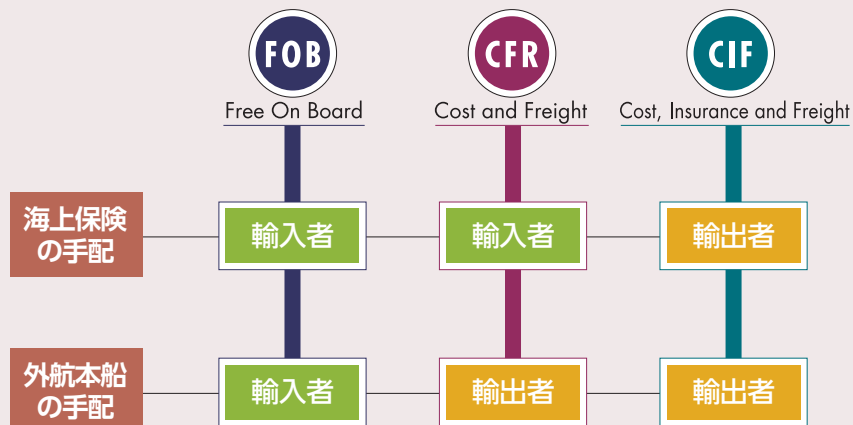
FOB
Free On Board

CFR
Cost and Freight

CIF
Cost, Insurance and Freight

| | FOB | CFR | CIF |
|---|---|---|---|
| 海上保険の手配 | 輸入者 | 輸入者 | 輸出者 |
| 外航本船の手配 | 輸入者 | 輸出者 | 輸出者 |